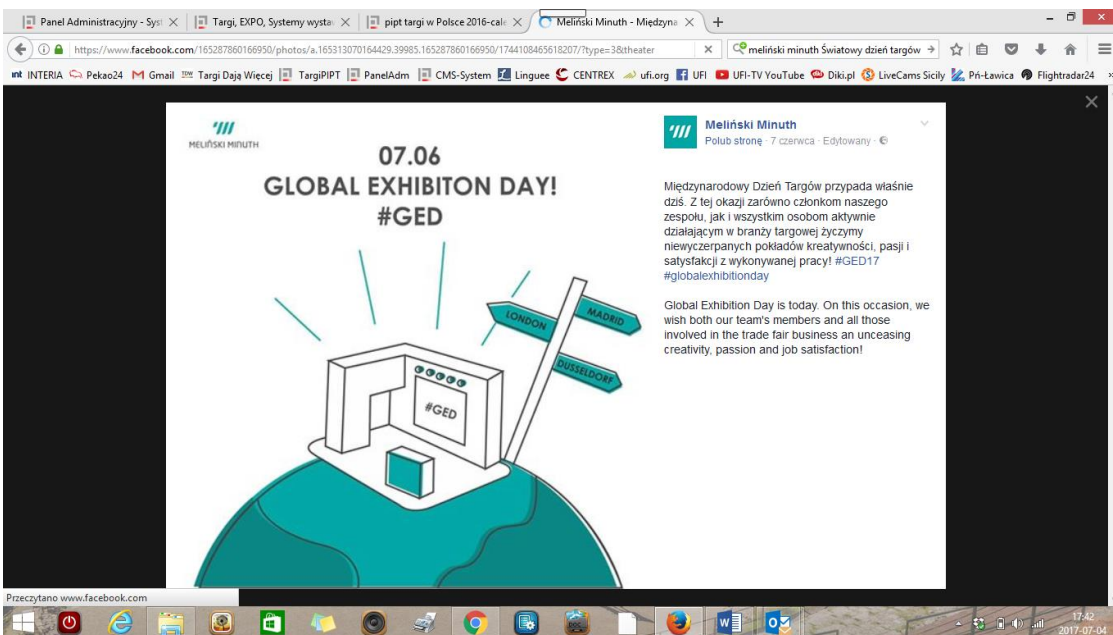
Panel Administracyjny - Syst ×
Targi, EXPO, Systemy wysta ×
pipt targi w Polsce 2016-cale ×
Meliński Minuth - Międzyna ×
+

https://www.facebook.com/165287860166950/photos/a.165313070164429.39985.165287860166950/1744108465618207/?type=3&theater
meliński minuth Światowy dzień targów →

INTERIA Pekao24 Gmail Targi Dają Więcej TargiPIPT PanelAdm CMS-System Linguee CENTREX ufi.org UFI UFI-TV YouTube Diki.pl LiveCams Sicily Pri-Ławica Flightradar24

MELIŃSKI MINUTH
07.06
GLOBAL EXHIBITON DAY!
#GED
LONDON
MADRID
DUSSELDORF
#GED

Meliński Minuth
Polub stronę · 7 czerwca · Edytowany ·

Międzynarodowy Dzień Targów przypada właśnie dziś. Z tej okazji zarówno członkom naszego zespołu, jak i wszystkim osobom aktywnie działającym w branży targowej życzymy niewyczerpanych pokładów kreatywności, pasji i satysfakcji z wykonywanej pracy! #GED17 #globalexhibitionday

Global Exhibition Day is today. On this occasion, we wish both our team's members and all those involved in the trade fair business an unceasing creativity, passion and job satisfaction!

Przeczytano www.facebook.com

17:42
2017-07-04